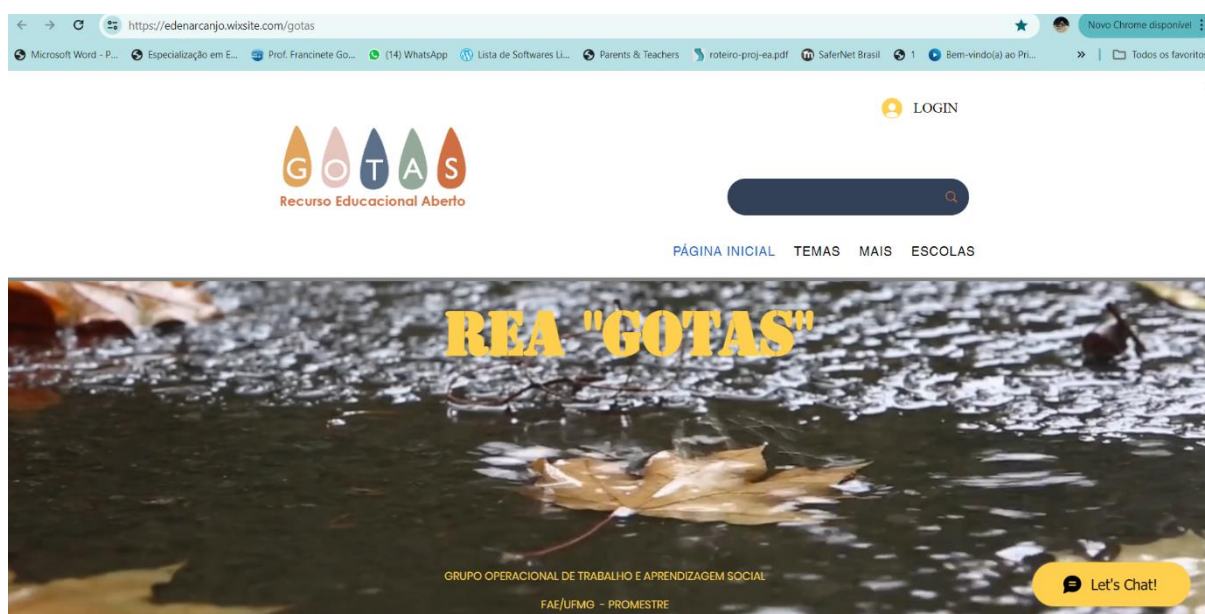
https://edenarcanjo.wixsite.com/gotas

Novo Chrome disponível

Microsoft Word - P... Especialização em E... Prof. Francinete Go... (14) WhatsApp Lista de Softwares Li... Parents & Teachers roteiro-proj-ea.pdf SaferNet Brasil 1 Bem-vindo(a) ao Pri... » Todos os favoritos

LOGIN

G O T A S
Recurso Educacional Aberto

PÁGINA INICIAL TEMAS MAIS ESCOLAS

REA "GOTAS"

GRUPO OPERACIONAL DE TRABALHO E APRENDIZAGEM SOCIAL

FAE/UFMG - PROMESTRE

Let's Chat!